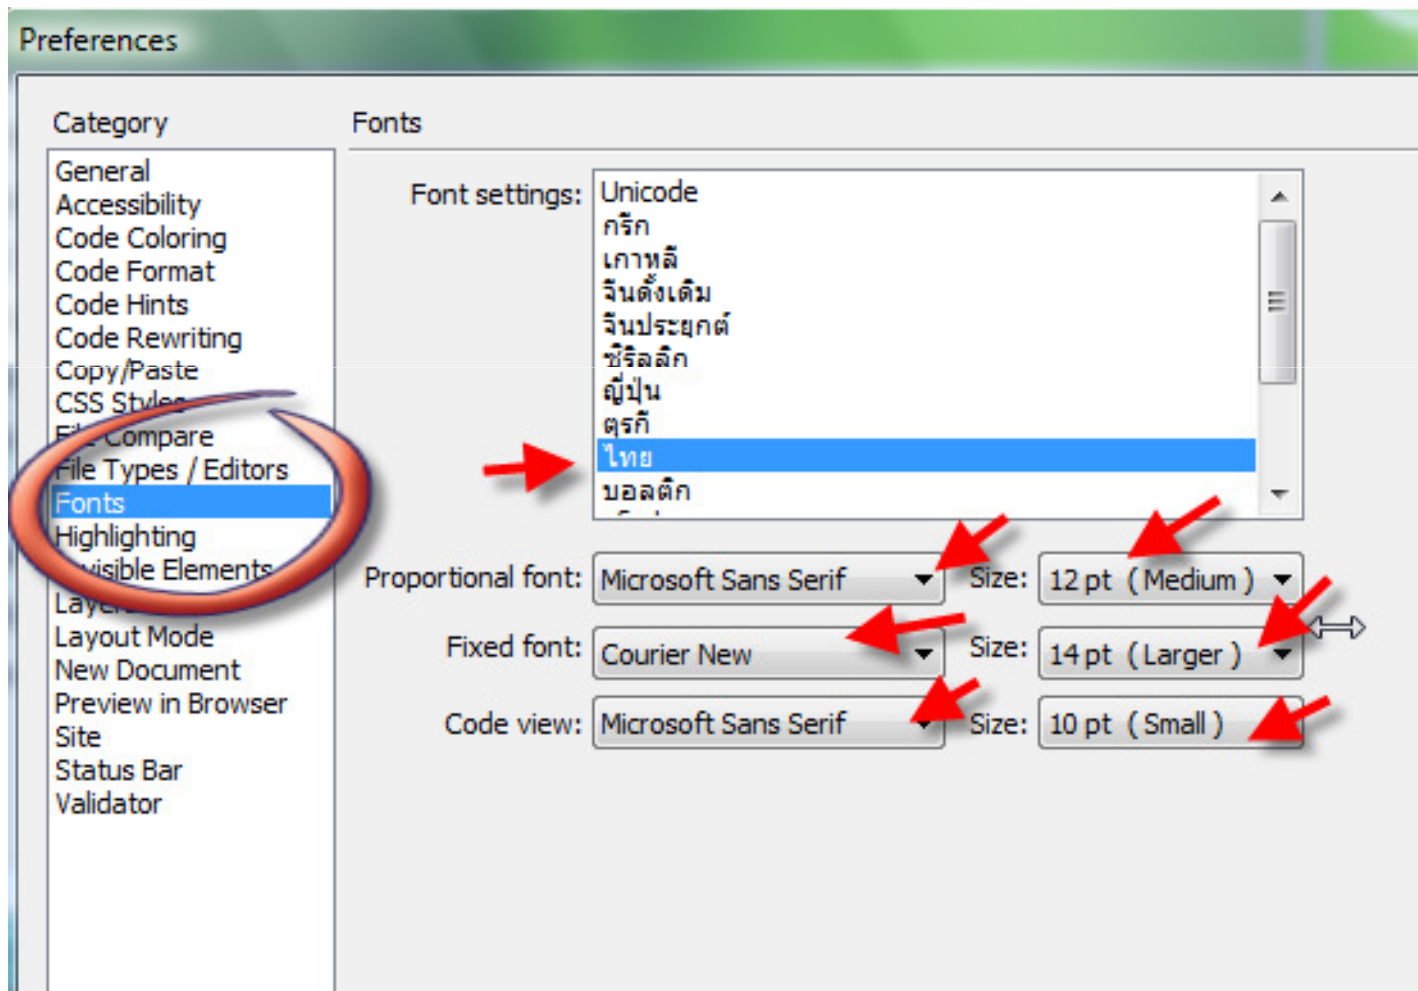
Preferences

Category

General
Accessibility
Code Coloring
Code Format
Code Hints
Code Rewriting
Copy/Paste
CSS Styles
File Compare
File Types / Editors
Fonts
Highlighting
Invisible Elements
Layers
Layout Mode
New Document
Preview in Browser
Site
Status Bar
Validator

Fonts

Font settings:
Unicode
กรีก
เกาหลี
จีนดั้งเดิม
จีนประยุกต์
ซีริลลิก
ญี่ปุ่น
ตุรกี
ไทย
บอลติก

Proportional font: Microsoft Sans Serif
Size: 12 pt (Medium)

Fixed font: Courier New
Size: 14 pt (Larger)

Code view: Microsoft Sans Serif
Size: 10 pt (Small)